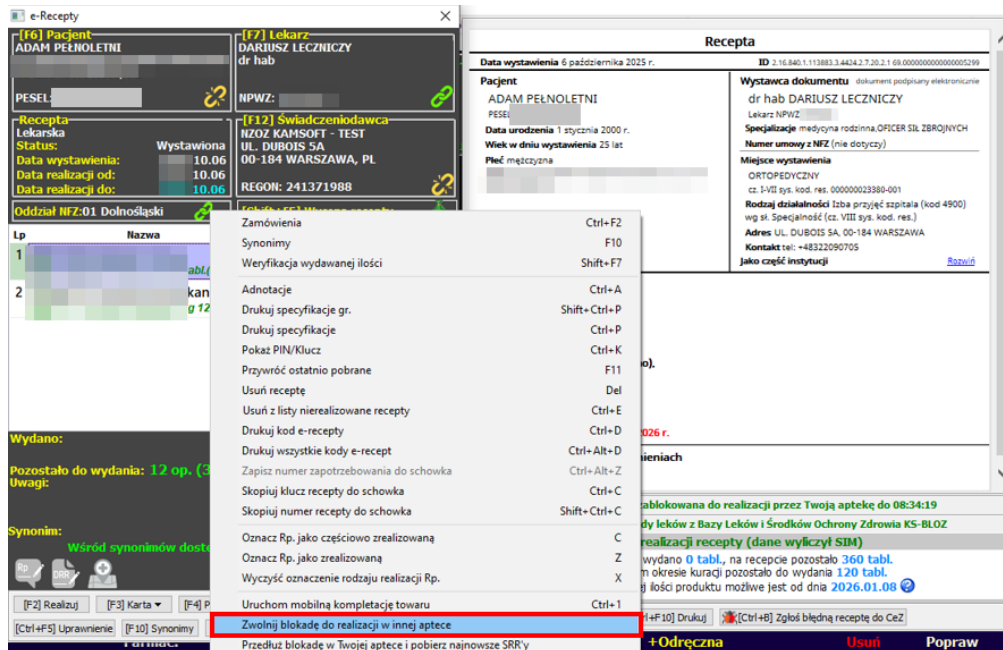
e-Recepty

[F6] Pacjent
ADAM PEŁNOLETNI

PESEL:

[F7] Lekarz
DARIUSZ LECZNICZY
dr hab

NPWZ:

Recepta
Lekarska
Status: Wystawiona
Data wystawienia: 10.06
Data realizacji od: 10.06
Data realizacji do: 10.06

[F12] Świadczeniodawca
NZOZ KAMSOFT - TEST
UL. DUBOIS 5A
00-184 WARSZAWA, PL

REGON: 241371988

Oddział NFZ:01 Dolnośląski

Lp Nazwa
1 abl.(
2 kan
g 12

Wydano:

Pozostało do wydania: 12 op. (3
Uwagi:

Synonim:
Wśród synonimów doste

[F2] Realizuj [F3] Karta [F4] P
[Ctrl+F5] Uprawnienie [F10] Synonimy

Zamówienia Ctrl+F2
Synonimy F10
Weryfikacja wydawanej ilości Shift+F7
Adnotacje Ctrl+A
Drukuj specyfikację gr. Shift+Ctrl+P
Drukuj specyfikacje Ctrl+P
Pokaż PIN/Klucz Ctrl+K
Przywróć ostatnio pobrane F11
Usuń receptę Del
Usuń z listy nierealizowane recepty Ctrl+E
Drukuj kod e-recepty Ctrl+D
Drukuj wszystkie kody e-recept Ctrl+Alt+D
Zapisz numer zapotrzebowania do schowka Ctrl+Alt+Z
Skopiuj klucz recepty do schowka Ctrl+C
Skopiuj numer recepty do schowka Shift+Ctrl+C
Oznacz Rp. jako częściowo zrealizowaną C
Oznacz Rp. jako zrealizowaną Z
Wyczyść oznaczenie rodzaju realizacji Rp. X
Uruchom mobilną kompletację towaru Ctrl+1
Zwolnij blokadę do realizacji w innej aptece
Przedłuż blokadę w Twojej aptece i pobierz najnowsze SRR'y

Recepta
Data wystawienia 6 października 2025 r. ID 2.16.840.1.113883.3.4424.2.7.20.2.1 69.000000000000005299

Pacjent
ADAM PEŁNOLETNI
PESEL
Data urodzenia 1 stycznia 2000 r.
Wiek w dniu wystawienia 25 lat
Płeć mężczyzna

Wystawca dokumentu dokument podpisany elektronicznie
dr hab DARIUSZ LECZNICZY
Lekarz NPWZ
Specjalizacje medycyna rodzinna,OFICER SIŁ ZBROJNYCH
Numer umowy z NFZ (nie dotyczy)
Miejsce wystawienia
ORTOPEDYCZNY
cz. I-VII sys. kod. res. 000000023380-001
Rodzaj działalności Izba przyjęć szpitala (kod 4900) wg sł. Specjalności (cz. VIII sys. kod. res.)
Adres UL. DUBOIS 5A, 00-184 WARSZAWA
Kontakt tel: +48322090705
Jako część instytucji Rozwiń

o),
026 r.
nieniach

ablokowana do realizacji przez Twoją aptekę do 08:34:19
dy leków z Bazy Leków i Środków Ochrony Zdrowia KS-BLOZ
realizacji recepty (dane wyliczył SIM)
wydano 0 tabl., na recepcie pozostało 360 tabl.
okresie kuracji pozostało do wydania 120 tabl.
ilości produktu możliwe jest od dnia 2026.01.08

trl+F10] Drukuj [Ctrl+B] Zgłoś błędną receptę do CeZ

Farmac. +Odręczna Usuń Popraw